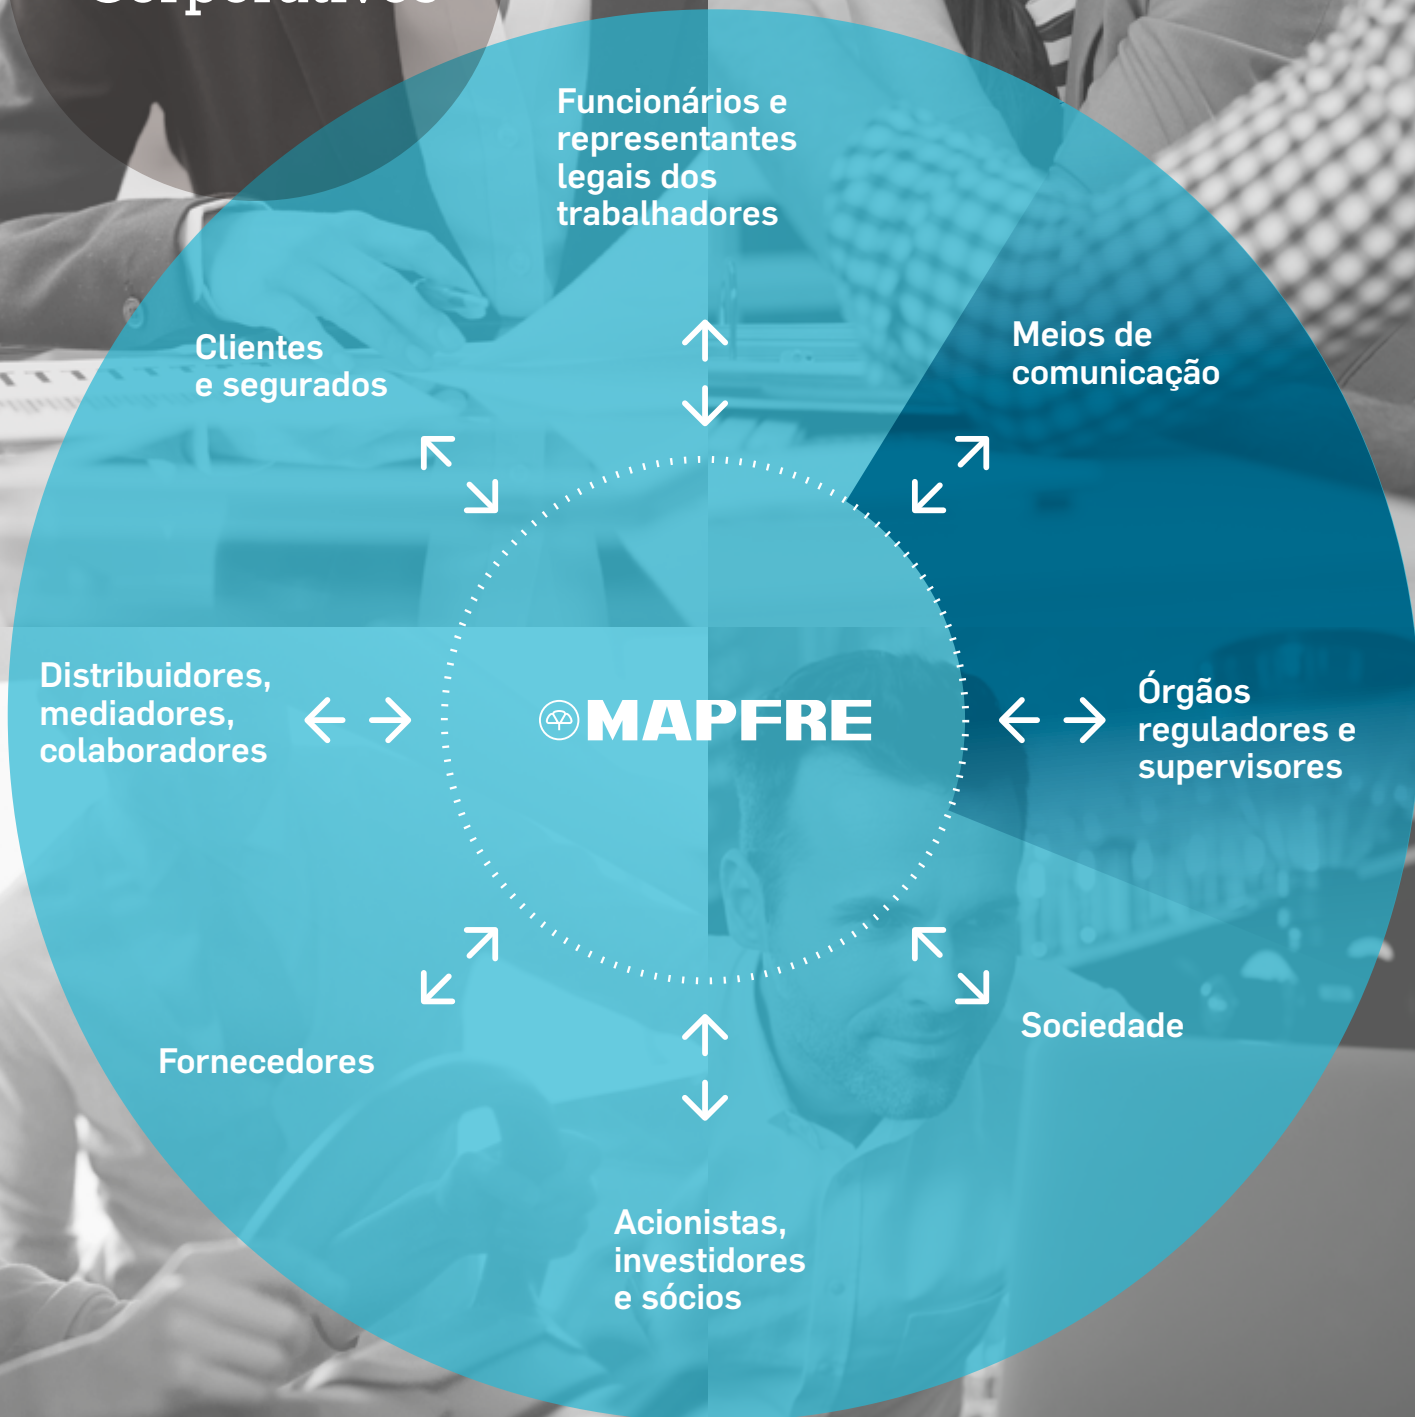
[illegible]

Funcionários e representantes legais dos trabalhadores

Clientes e segurados

Meios de comunicação

Distribuidores, mediadores, colaboradores

MAPFRE

Órgãos reguladores e supervisores

Fornecedores

Sociedade

Acionistas, investidores e sócios